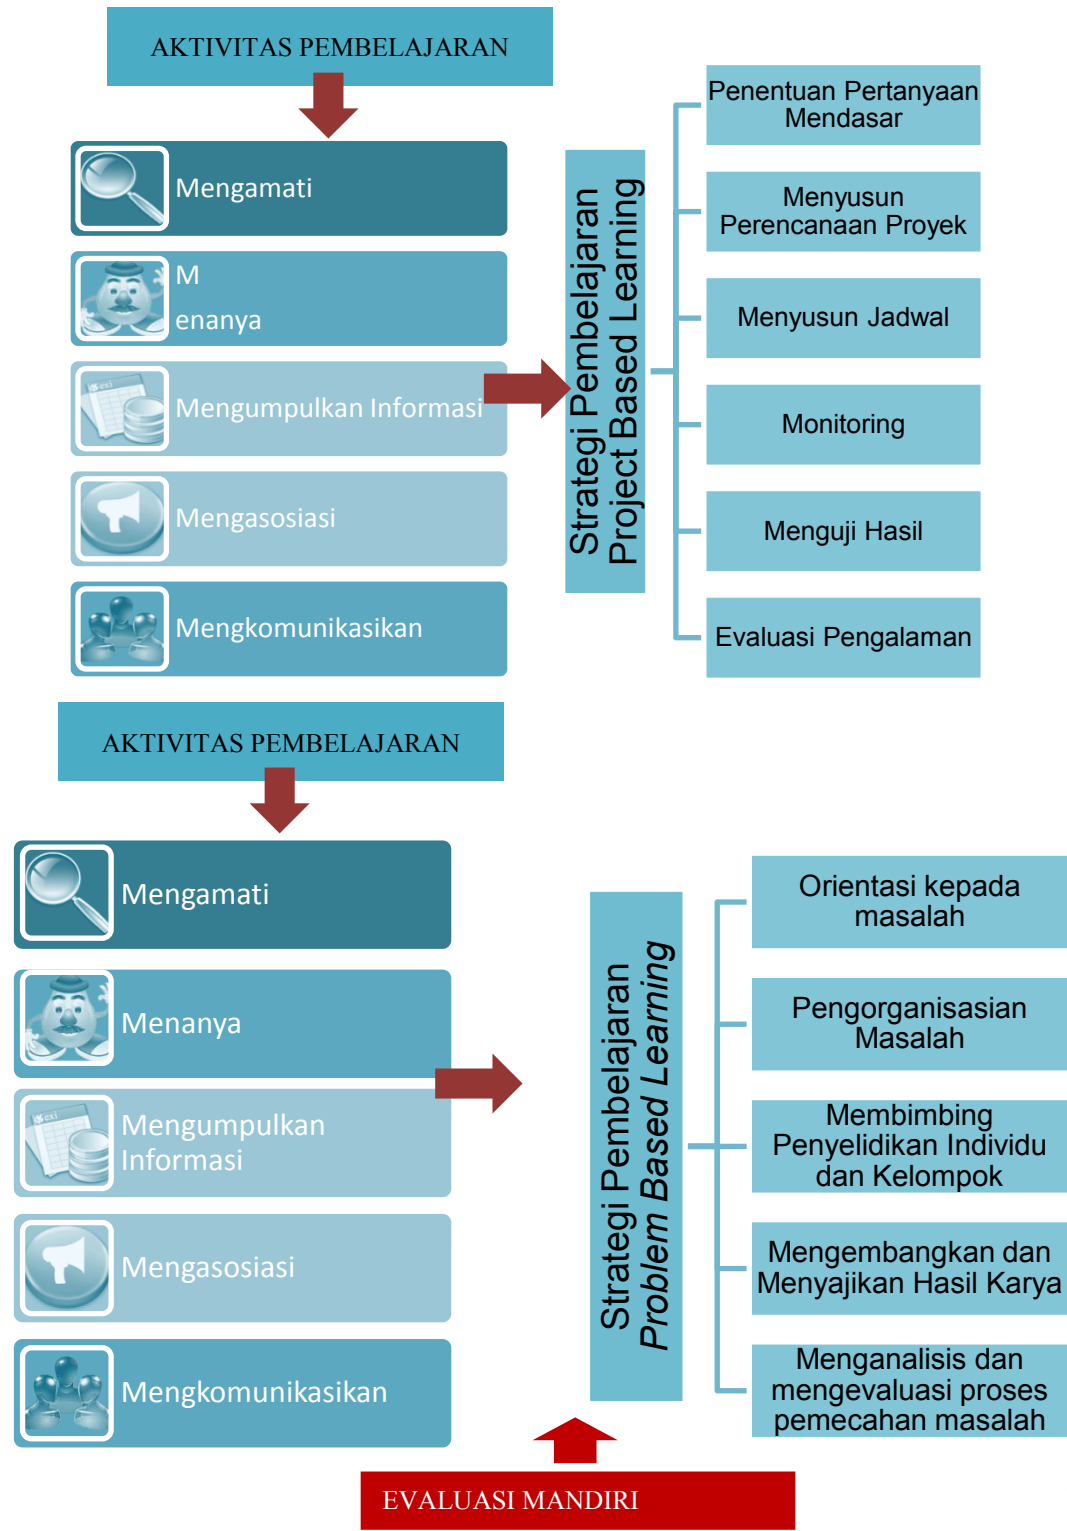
AKTIVITAS PEMBELAJARAN

Mengamati

M
enanya

Mengumpulkan Informasi

Mengasosiasi

Mengkomunikasikan

Strategi Pembelajaran
Project Based Learning

Penentuan Pertanyaan Mendasar

Menyusun Perencanaan Proyek

Menyusun Jadwal

Monitoring

Menguji Hasil

Evaluasi Pengalaman

AKTIVITAS PEMBELAJARAN

Mengamati

Menanya

Mengumpulkan Informasi

Mengasosiasi

Mengkomunikasikan

Strategi Pembelajaran
Problem Based Learning

Orientasi kepada masalah

Pengorganisasian Masalah

Membimbing Penyelidikan Individu dan Kelompok

Mengembangkan dan Menyajikan Hasil Karya

Menganalisis dan mengevaluasi proses pemecahan masalah

EVALUASI MANDIRI